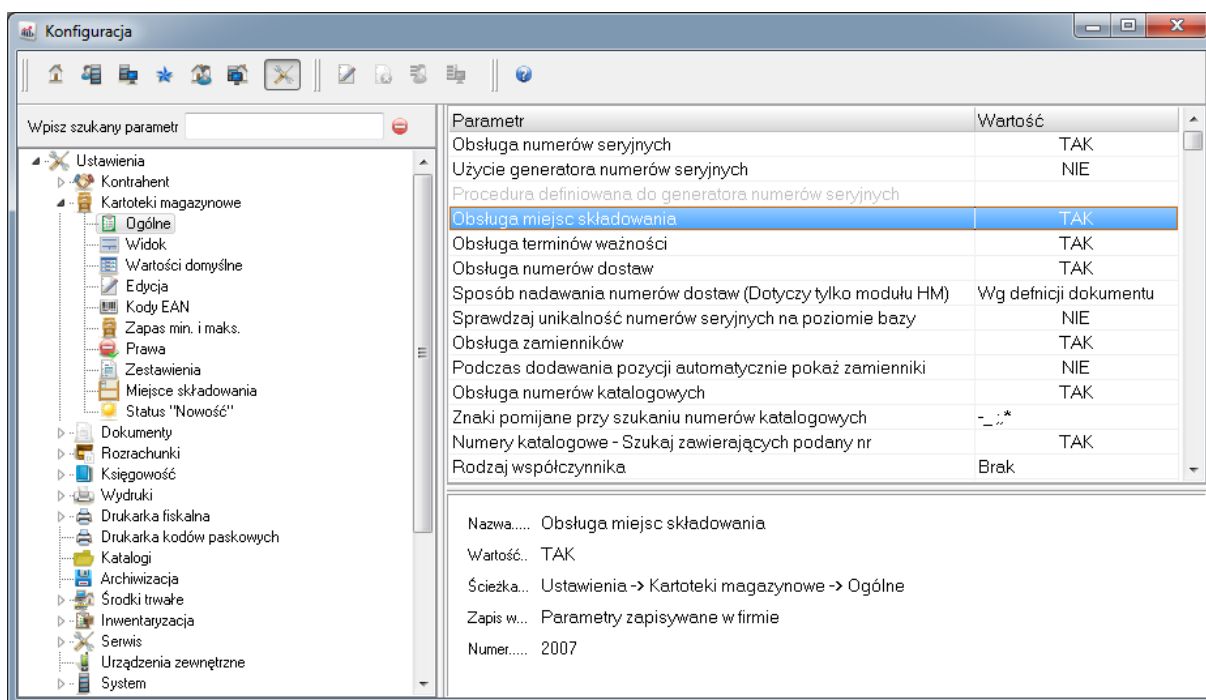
Konfiguracja

Wpisz szukany parametr

Ustawienia
Kontrahent
Kartoteki magazynowe
Ogólne
Widok
Wartości domyślne
Edycja
Kody EAN
Zapas min. i maks.
Prawa
Zestawienia
Miejsce składowania
Status "Nowość"
Dokumenty
Rozrachunki
Księgowość
Wydruki
Drukarka fiskalna
Drukarka kodów paskowych
Katalogi
Archiwizacja
Środki trwałe
Inwentaryzacja
Serwis
Urządzenia zewnętrzne
System

| Parametr | Wartość |
|---|---|
| Obsługa numerów seryjnych | TAK |
| Użycie generatora numerów seryjnych | NIE |
| Procedura definiowana do generatora numerów seryjnych | |
| Obsługa miejsc składowania | TAK |
| Obsługa terminów ważności | TAK |
| Obsługa numerów dostaw | TAK |
| Sposób nadawania numerów dostaw (Dotyczy tylko modułu HM) | Wg defnicji dokumentu |
| Sprawdzaj unikalność numerów seryjnych na poziomie bazy | NIE |
| Obsługa zamienników | TAK |
| Podczas dodawania pozycji automatycznie pokaż zamienniki | NIE |
| Obsługa numerów katalogowych | TAK |
| Znaki pomijane przy szukaniu numerów katalogowych | -_;,* |
| Numery katalogowe - Szukaj zawierających podany nr | TAK |
| Rodzaj współczynnika | Brak |

Nazwa..... Obsługa miejsc składowania

Wartość.. TAK

Ścieżka... Ustawienia -> Kartoteki magazynowe -> Ogólne

Zapis w... Parametry zapisywane w firmie

Numer..... 2007